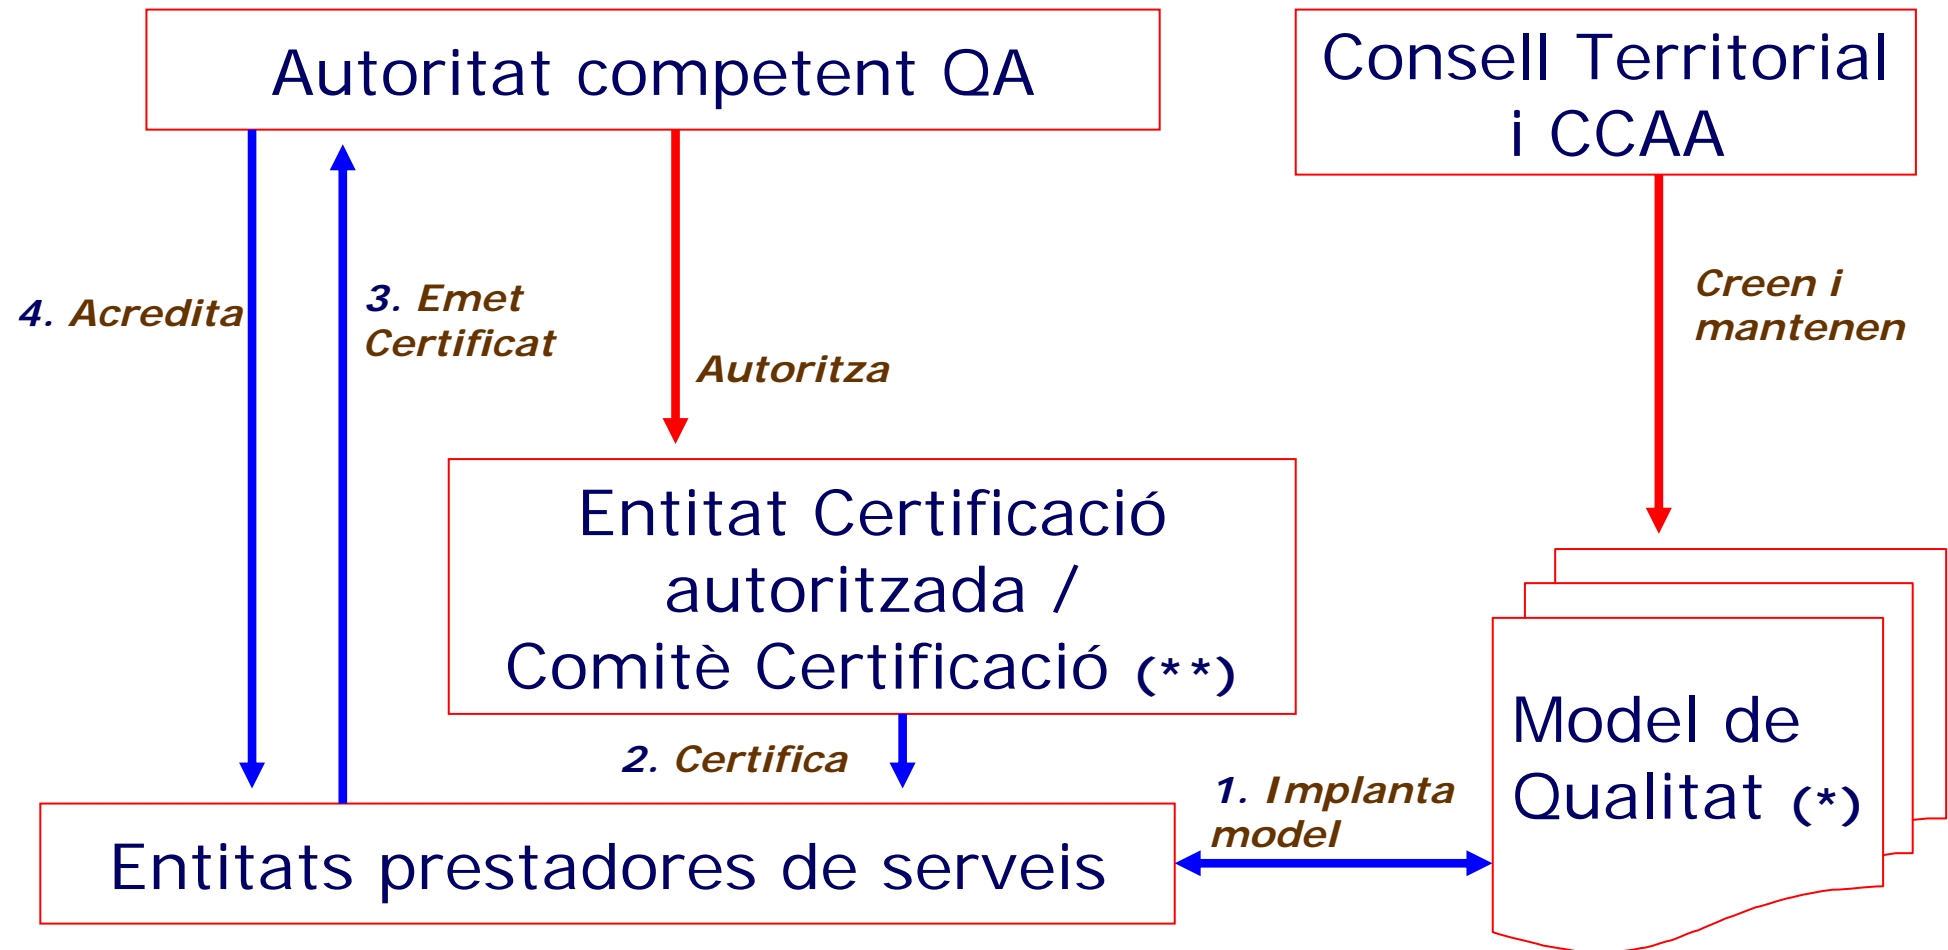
Autoritat competent QA

Consell Territorial i CCAA

4. Acredita

3. Emet Certificat

Autoritza

Creen i mantenen

Entitat Certificació autoritzada / Comitè Certificació (**)

Model de Qualitat (*)

2. Certifica

1. Implanta model

Entitats prestadores de serveis